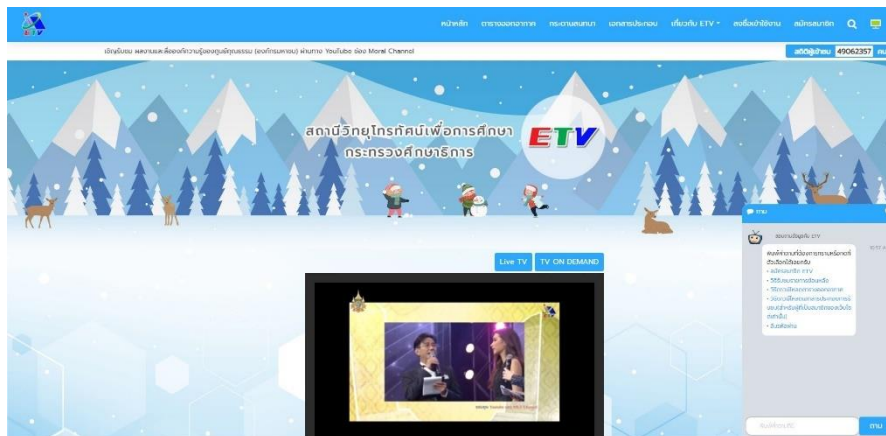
ETV

หน้าหลัก ตารางออกอากาศ กระดานสนทนา เอกสารประกอบ เกี่ยวกับ ETV ▾ ลงชื่อเข้าใช้งาน สมัครสมาชิก

เชิญรับชม ผลงานและสื่อองค์ความรู้ของศูนย์คุณธรรม (องค์การมหาชน) ผ่านทาง YouTube ช่อง Moral Channel

สถิติผู้เข้าชม 49062357 คน

สถานีวิทยุโทรทัศน์เพื่อการศึกษา กระทรวงศึกษาธิการ

ETV

Live TV TV ON DEMAND

ถาม

ระบบถามตอบ ETV

ETV A

ต้องการสอบถามเรื่องอะไรหรือเลือกหัวข้อที่สนใจ
• สมัครสมาชิก ETV
• วิธีรับชมรายการย้อนหลัง
• วิธีการเปิดดูตารางออกอากาศ
• ต้องการใช้ไฟล์ภาพหรือเอกสารประกอบการสอน
• ติดต่อเจ้าหน้าที่
• อื่นๆ

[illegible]

ถาม